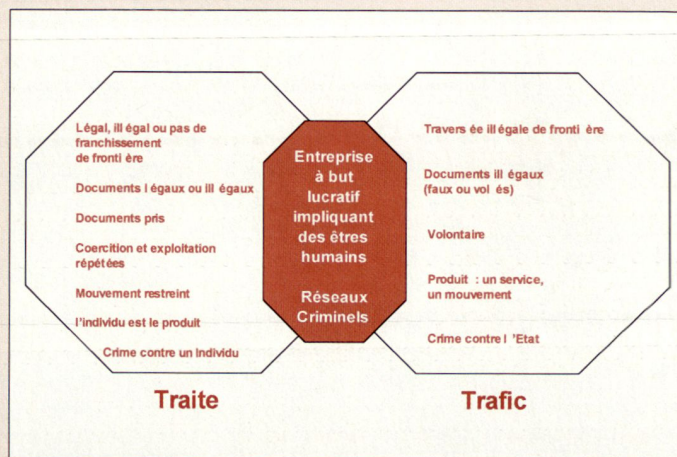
Légal, ill égal ou pas de franchissement de fronti ère

Documents l égaux ou ill égaux

Documents pris

Coercition et exploitation répétées

Mouvement restreint

l'individu est le produit

Crime contre un individu

Entreprise à but lucratif impliquant des êtres humains

Réseaux Criminels

Travers ée ill égale de fronti ère

Documents ill égaux (faux ou vol és)

Volontaire

Produit : un service, un mouvement

Crime contre l 'Etat

Traite

Trafic